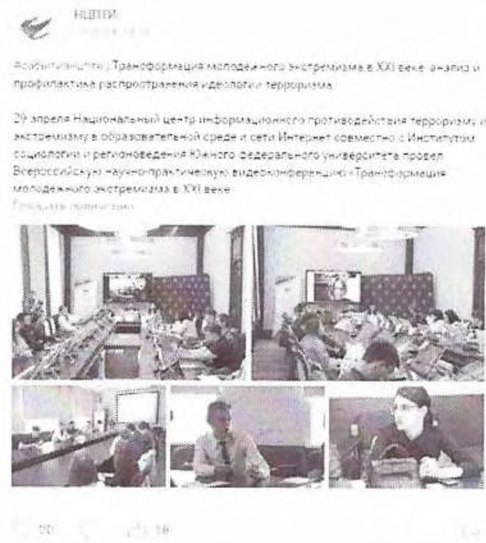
НЦПТИ
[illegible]

#событиянцпти | Трансформация молодежного экстремизма в XXI веке: анализ и профилактика распространения идеологии терроризма

29 апреля Национальный центр информационного противодействия терроризму и экстремизму в образовательной среде и сети Интернет совместно с Институтом социологии и регионоведения Южного федерального университета провел Всероссийскую научно-практическую видеоконференцию «Трансформация молодежного экстремизма в XXI веке»
Показать полностью

20 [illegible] 16 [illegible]